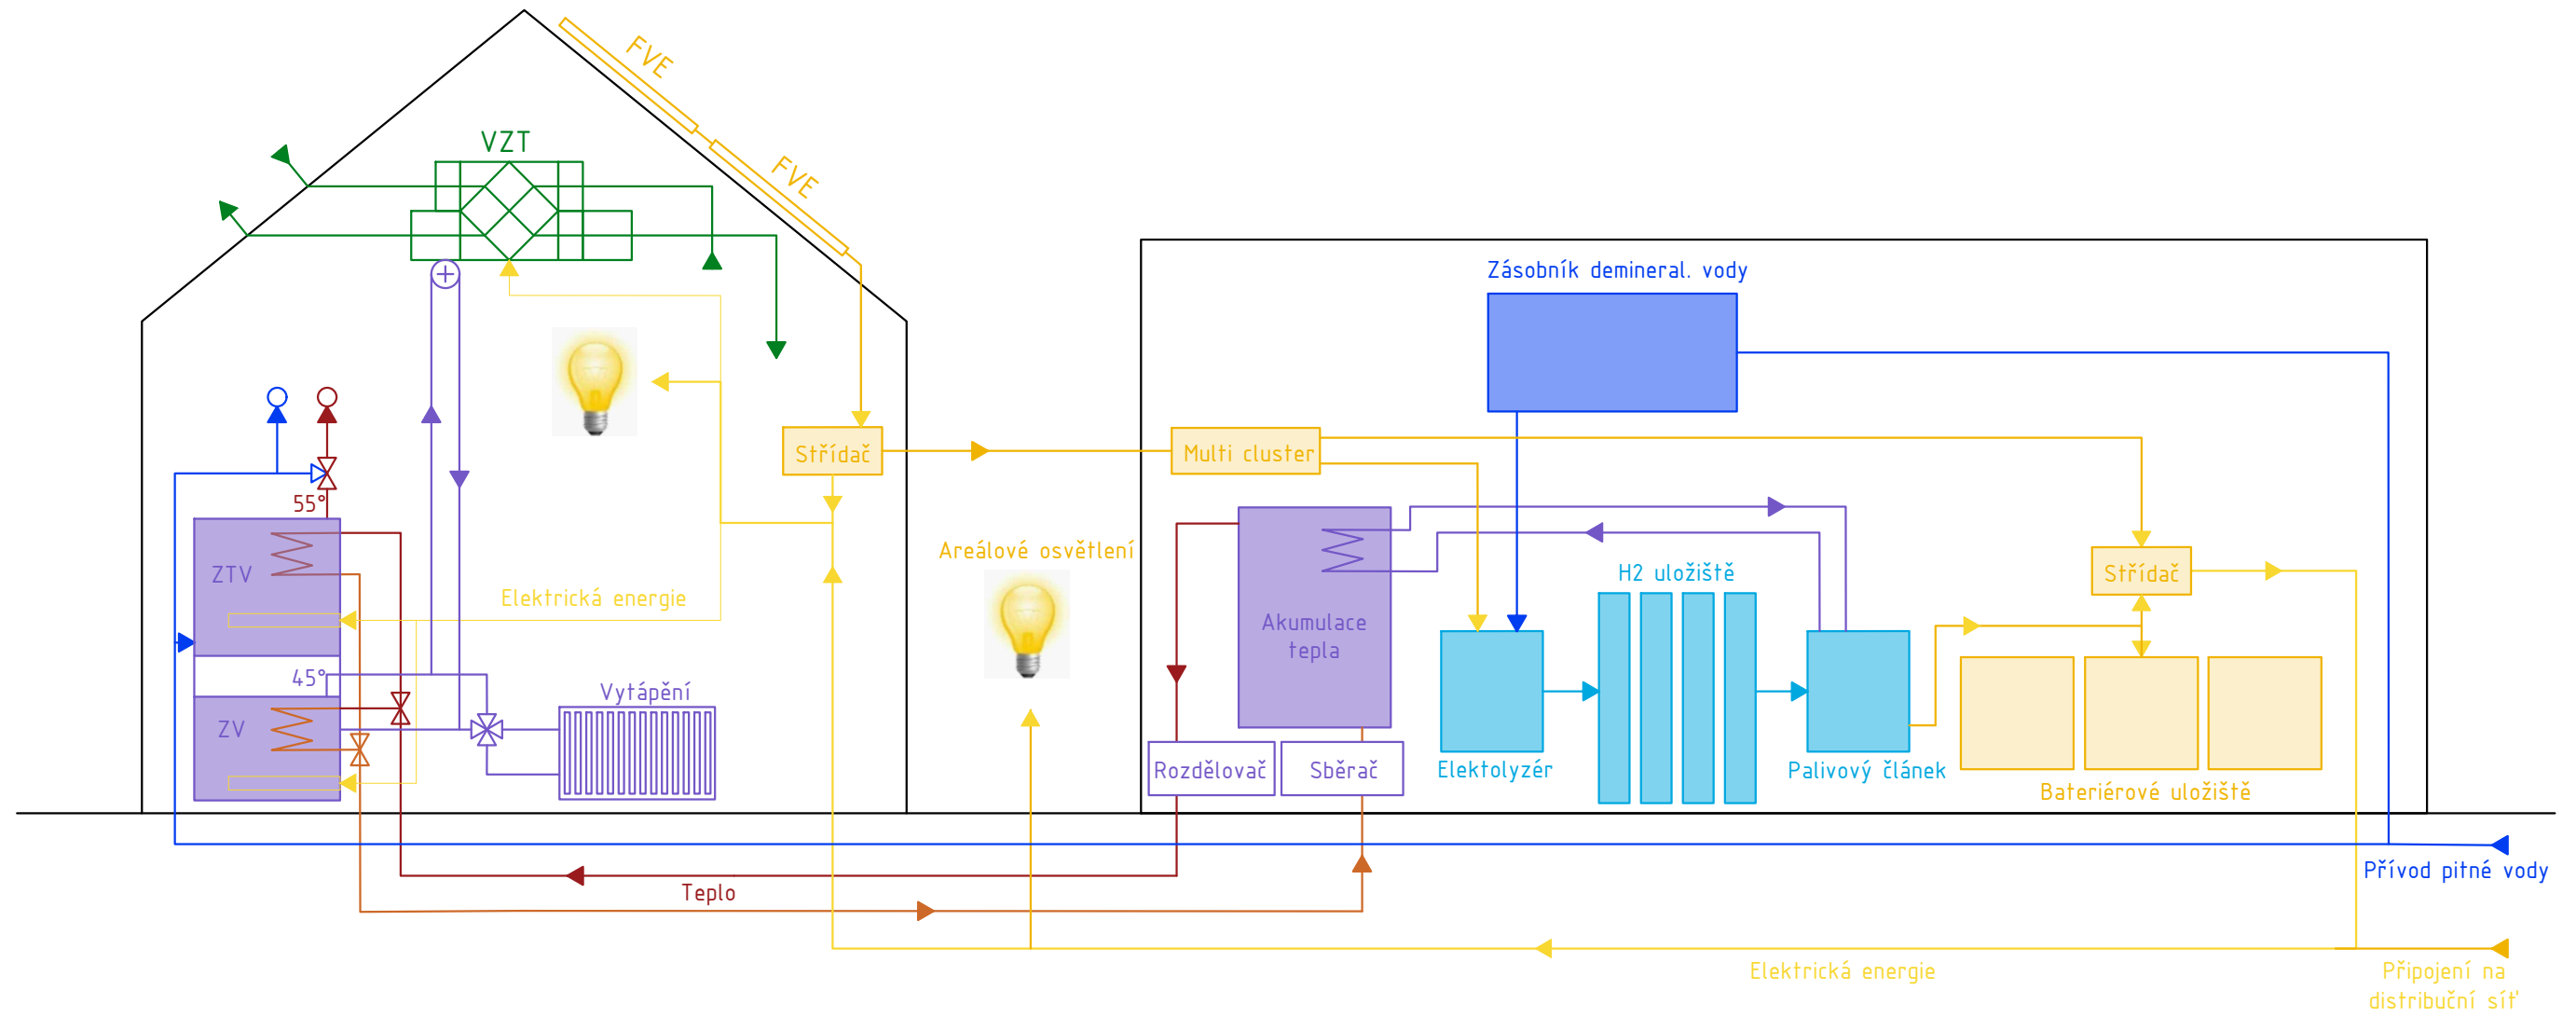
FVE
FVE
VZT
Střídač
Elektrická energie
55°
ZTV
45°
ZV
Vytápění
Areálové osvětlení
Zásobník demineral. vody
Multi cluster
Akumulace tepla
H2 uložiště
Střídač
Rozdělovač
Sběrač
Elektolyzér
Palivový článek
Bateriérové uložiště
Přívod pitné vody
Teplo
Elektrická energie
Připojení na distribuční síť